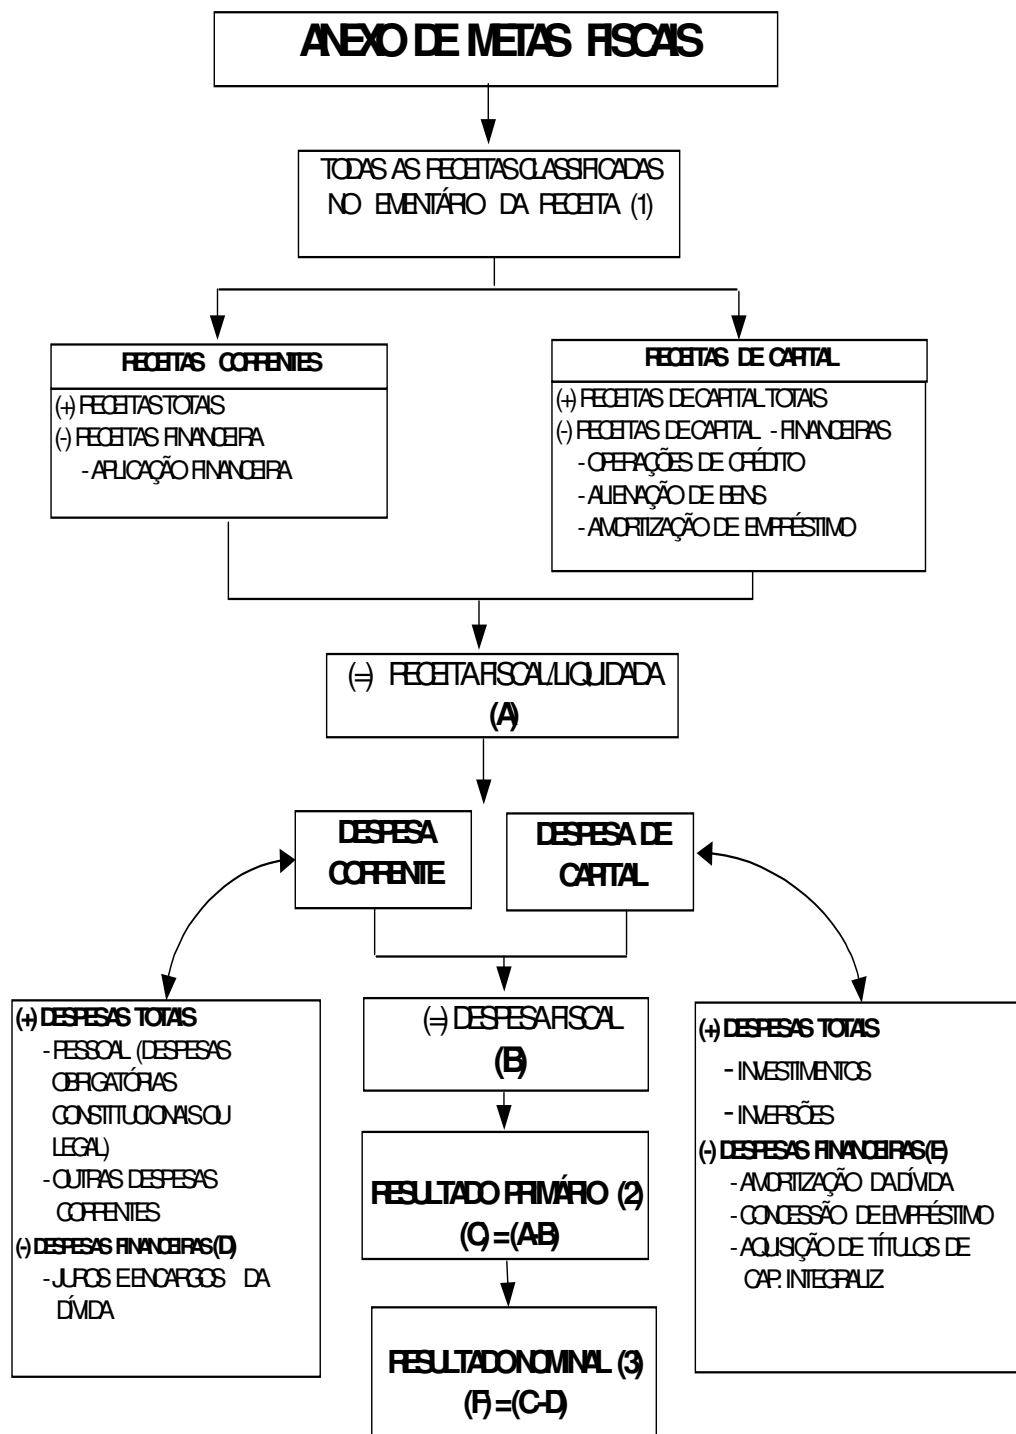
ANEXO DE METAS FISCAIS

TODAS AS RECEITAS CLASSIFICADAS NO EMENTÁRIO DA RECEITA (1)

RECEITAS CORRENTES

(+) RECEITAS TOTAIS
(-) RECEITAS FINANCEIRA
- APLICAÇÃO FINANCEIRA

RECEITAS DE CAPITAL

(+) RECEITAS DE CAPITAL TOTAIS
(-) RECEITAS DE CAPITAL - FINANCEIRAS
- OPERAÇÕES DE CRÉDITO
- ALIENAÇÃO DE BENS
- AMORTIZAÇÃO DE EMPRÉSTIMO

(=) RECEITA FISCAL/LIQUIDADA
(A)

DESPESA CORRENTE

DESPESA DE CAPITAL

(+) DESPESAS TOTAIS
- PESSOAL (DESPESAS OBRIGATÓRIAS CONSTITUCIONAIS OU LEGAL)
- OUTRAS DESPESAS CORRENTES
(-) DESPESAS FINANCEIRAS (D)
- JUROS E ENCARGOS DA DÍVIDA

(=) DESPESA FISCAL
(B)

RESULTADO PRIMÁRIO (2)
(C) = (A-B)

RESULTADO NOMINAL (3)
(F) = (C-D)

(+) DESPESAS TOTAIS
- INVESTIMENTOS
- INVERSÕES
(-) DESPESAS FINANCEIRAS (E)
- AMORTIZAÇÃO DA DÍVIDA
- CONCESSÃO DE EMPRÉSTIMO
- AQUISIÇÃO DE TÍTULOS DE CAP. INTEGRALIZ.